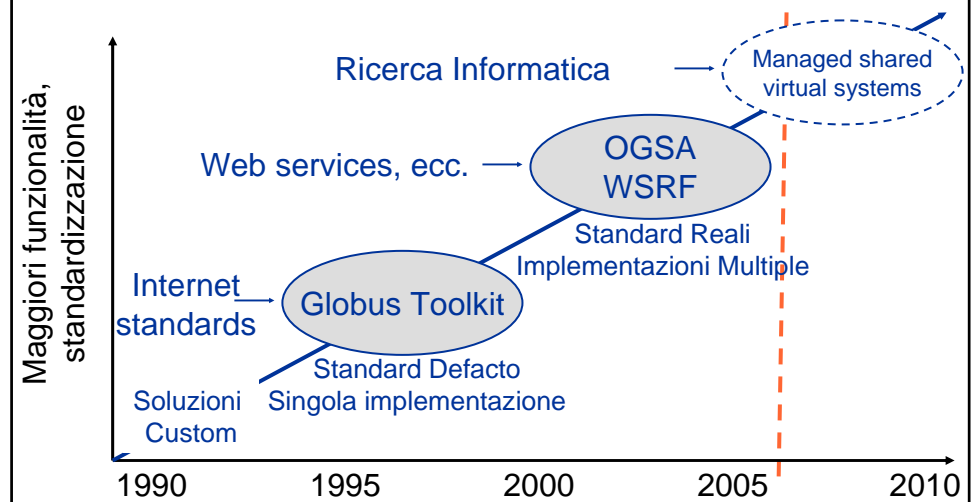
Maggiori funzionalità, standardizzazione

Ricerca Informatica

Managed shared virtual systems

Web services, ecc.

OGSA
WSRF

Standard Reali
Implementazioni Multiple

Internet standards

Globus Toolkit

Standard Defacto
Singola implementazione

Soluzioni
Custom

1990
1995
2000
2005
2010